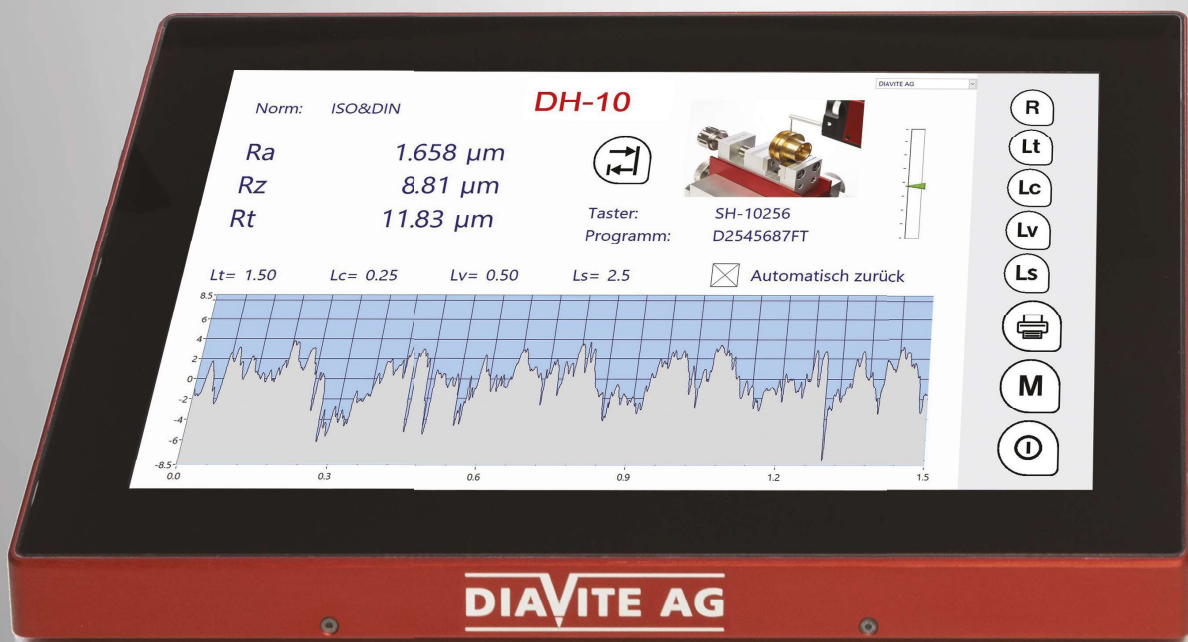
DIAVITE AG

Norm: ISO&DIN

DH-10

Ra 1.658 µm
Rz 8.81 µm
Rt 11.83 µm

Taster: SH-10256
Programm: D2545687FT

R
Lt
Lc
Lv
Ls
M

Lt= 1.50 Lc= 0.25 Lv= 0.50 Ls= 2.5

Automatisch zurück

8.5
6
4
2
0
-2
-4
-6
-8.5

0.0 0.3 0.6 0.9 1.2 1.5

DIAVITE AG